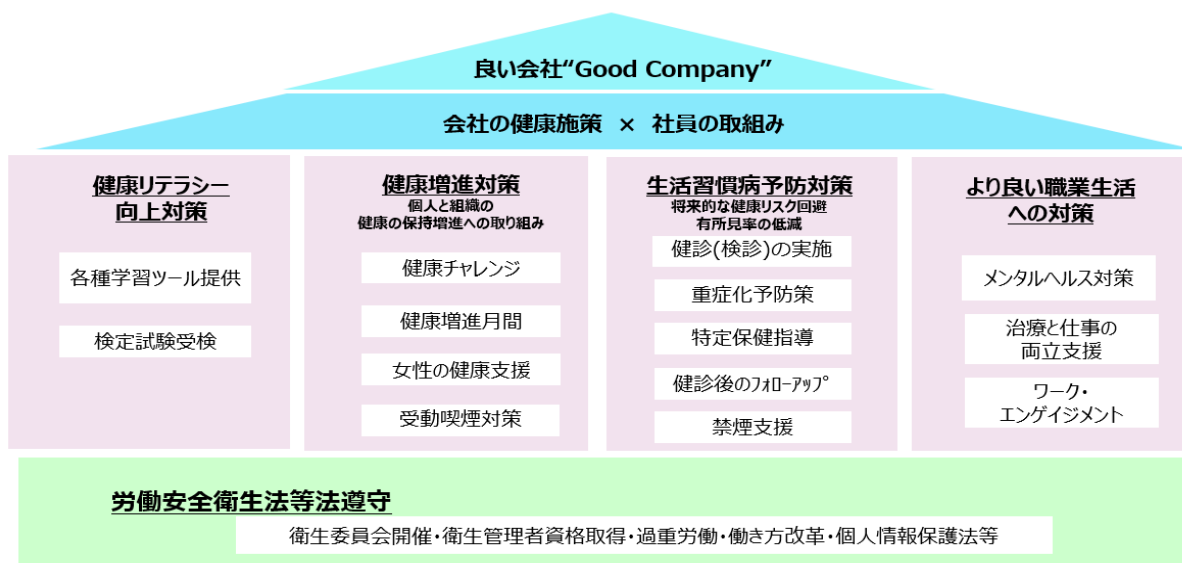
良い会社“Good Company”

会社の健康施策 × 社員の取組み

健康リテラシー向上対策

各種学習ツール提供

検定試験受検

健康増進対策
個人と組織の健康の保持増進への取り組み

健康チャレンジ

健康増進月間

女性の健康支援

受動喫煙対策

生活習慣病予防対策
将来的な健康リスク回避
有所見率の低減

健診(検診)の実施

重症化予防策

特定保健指導

健診後のﾌｫﾛｰｱｯﾌﾟ

禁煙支援

より良い職業生活への対策

メンタルヘルス対策

治療と仕事の両立支援

ワーク・エンゲイジメント

労働安全衛生法等法遵守

衛生委員会開催・衛生管理者資格取得・過重労働・働き方改革・個人情報保護法等